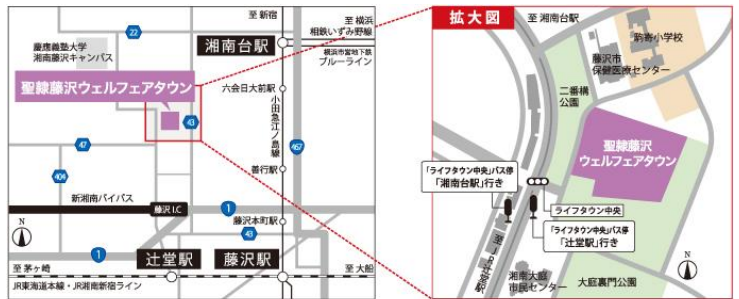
至 新宿
至 横浜
相鉄いずみ野線
慶應義塾大学
湘南藤沢キャンパス
22
湘南台駅
横浜市営地下鉄
ブルーライン
聖隷藤沢ウェルフェアタウン
六会日大前駅
小田急江ノ島線
43
47
467
善行駅
404
新湘南バイパス
1
藤沢 I.C
藤沢本町駅
43
N
1
辻堂駅
藤沢駅
至 茅ヶ崎
至 大船
JR東海道本線・JR湘南新宿ライン

拡大図
至 湘南台駅
駒寄小学校
藤沢市保健医療センター
二番構公園
聖隷藤沢ウェルフェアタウン
「ライフタウン中央」バス停「湘南台駅」行き
ライフタウン中央
「ライフタウン中央」バス停「辻堂駅」行き
至 辻堂駅
湘南大庭市民センター
大庭城址公園
N